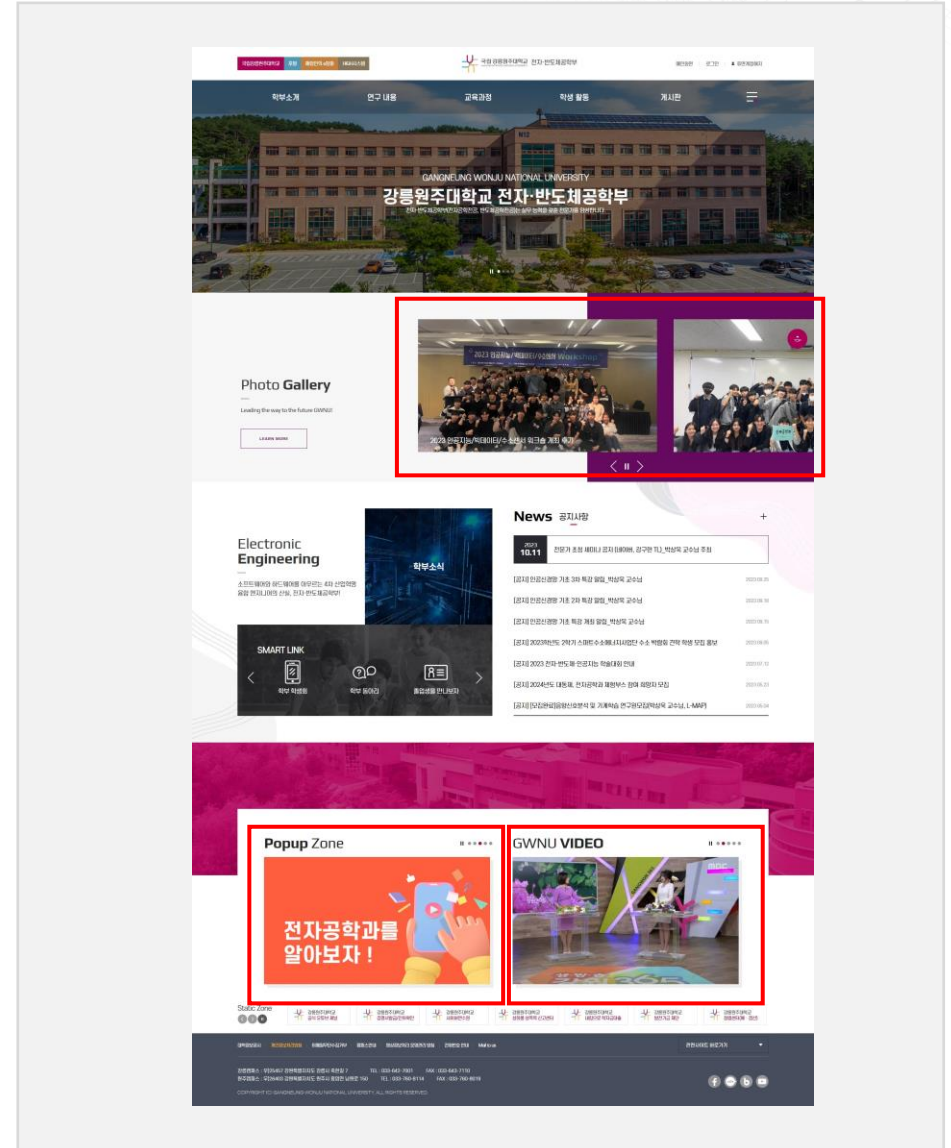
국립 강릉원주대학교 전자·반도체공학부

학부소개 연구 내용 교육과정 학생 활동 게시판

GANGNEUNG WONJU NATIONAL UNIVERSITY
강릉원주대학교 전자·반도체공학부

Photo Gallery

Leading the way to the future GWNU

LEARN MORE

2023 인공지능/빅데이터/수소센서 워크숍 개최 후기

Electronic Engineering

학부소식

SMART LINK

학부 학생회 학부 동아리 졸업생을 만나보자

News 공지사항

2023 10.11

[공지] 2023 전자·반도체 인공지능 학술대회 안내

Popup Zone

전자공학과를 알아보자 !

GWNU VIDEO

Static Zone

COPYRIGHT © GANGNEUNG-WONJU NATIONAL UNIVERSITY. ALL RIGHTS RESERVED.